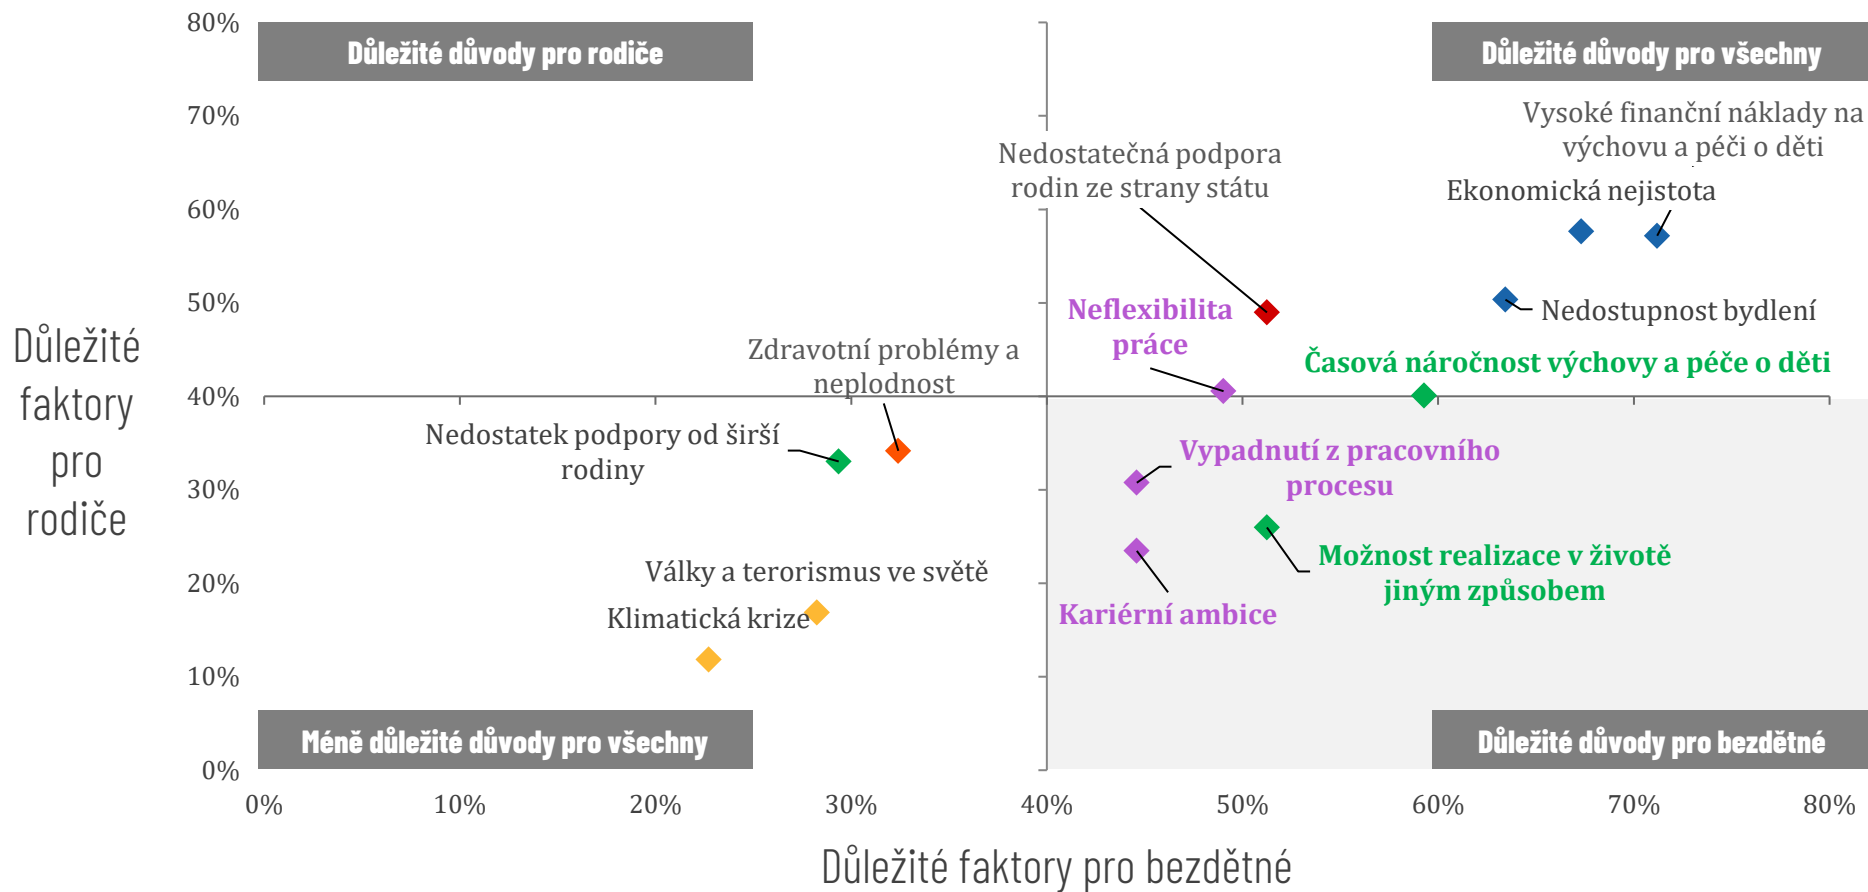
Důležité důvody pro rodiče

Důležité důvody pro všechny

Vysoké finanční náklady na výchovu a péči o děti

Nedostatečná podpora rodin ze strany státu

Ekonomická nejistota

Nedostupnost bydlení

Neflexibilita práce

Časová náročnost výchovy a péče o děti

Zdravotní problémy a neplodnost

Nedostatek podpory od širší rodiny

Vypadnutí z pracovního procesu

Možnost realizace v životě jiným způsobem

Kariérní ambice

Války a terorismus ve světě

Klimatická krize

Méně důležité důvody pro všechny

Důležité důvody pro bezdětné

80%
70%
60%
50%
40%
30%
20%
10%
0%

Důležité faktory pro rodiče

0%
10%
20%
30%
40%
50%
60%
70%
80%

Důležité faktory pro bezdětné